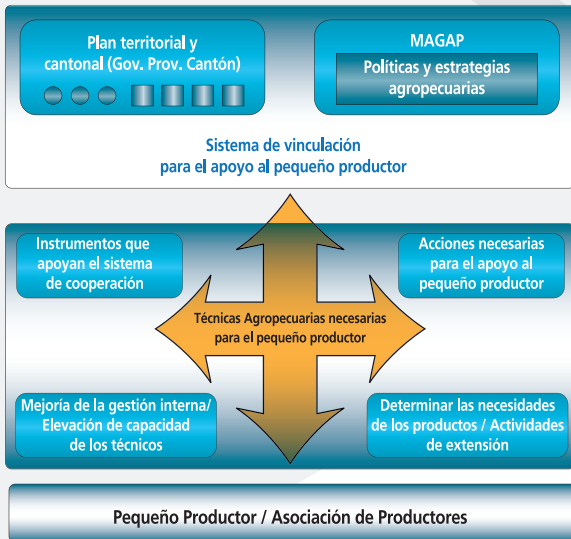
Plan territorial y cantonal (Gov. Prov. Cantón)

MAGAP

Políticas y estrategias agropecuarias

Sistema de vinculación para el apoyo al pequeño productor

Instrumentos que apoyan el sistema de cooperación

Acciones necesarias para el apoyo al pequeño productor

Técnicas Agropecuarias necesarias para el pequeño productor

Mejoría de la gestión interna/ Elevación de capacidad de los técnicos

Determinar las necesidades de los productos / Actividades de extensión

Pequeño Productor / Asociación de Productores